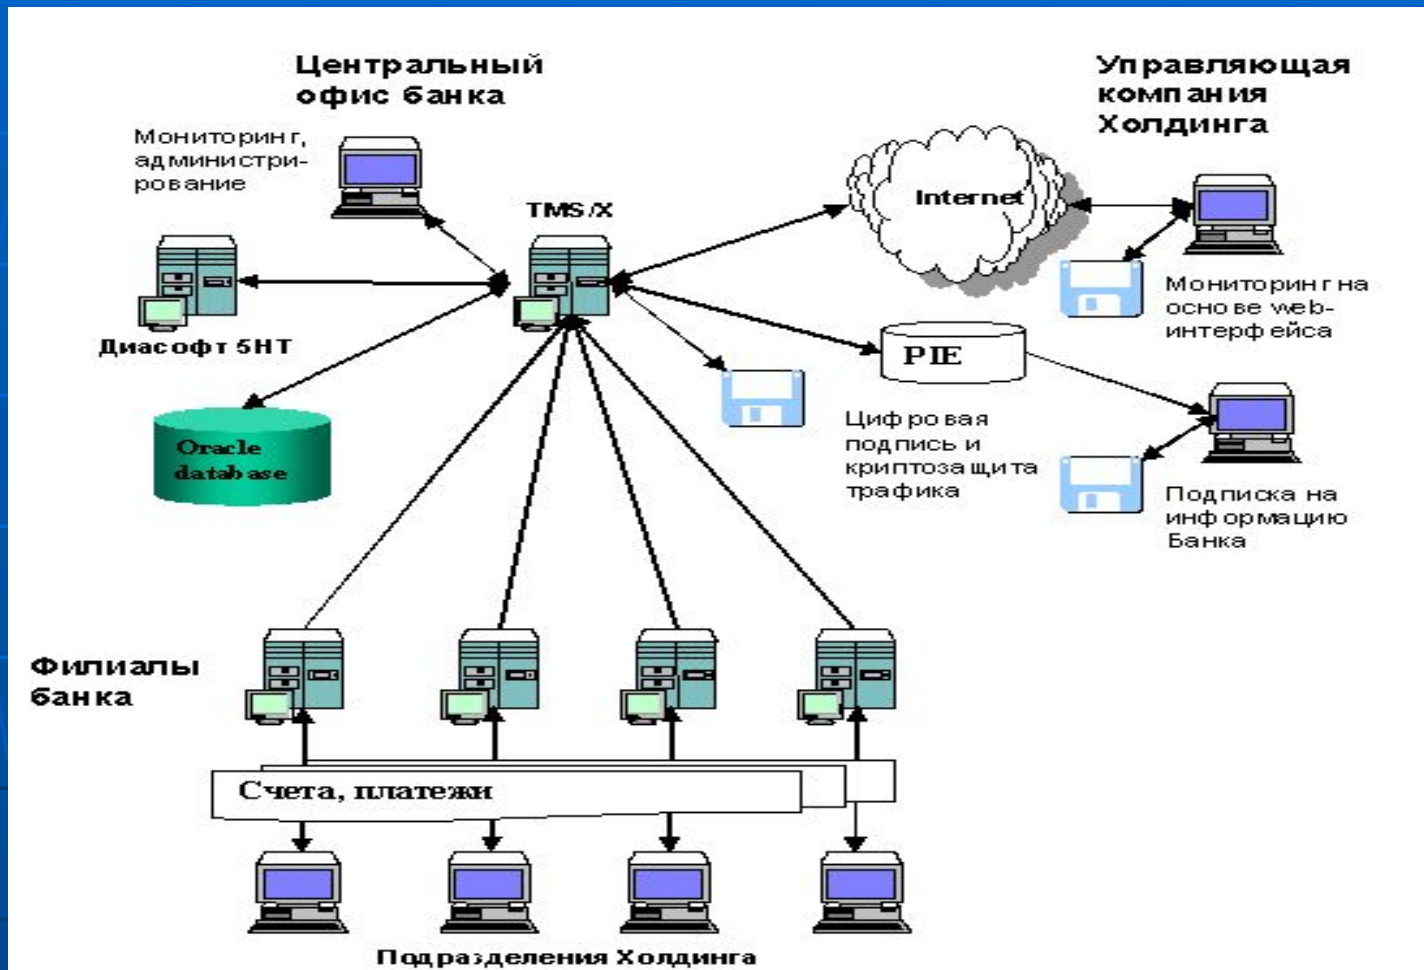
Центральный офис банка

Управляющая компания Холдинга

Мониторинг, администрирование

TMS/X

Internet

Диасофт 5НТ

Мониторинг на основе web-интерфейса

PIE

Oracle database

Цифровая подпись и криптозащита трафика

Подписка на информацию Банка

Филиалы банка

Счета, платежи

Подразделения Холдинга